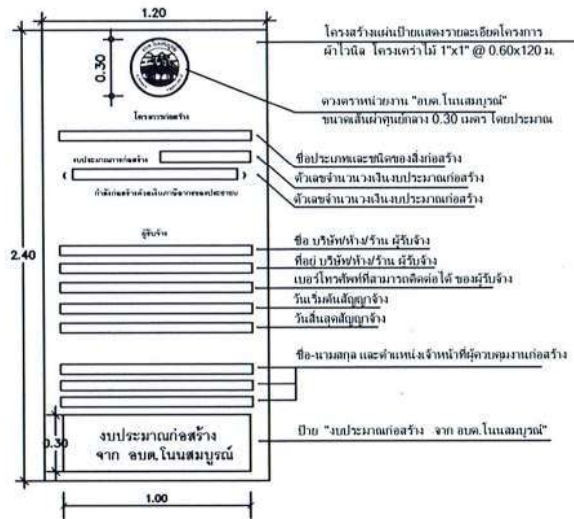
1.20

0.30

โครงสร้างแผ่นป้ายแสดงรายละเอียดโครงการ ผ้าไวนิล โครงเคร่าไม้ 1"x1" @ 0.60x120 ม.

ดวงตราหน่วยงาน "อบต.โนนสมบูรณ์" ขนาดเส้นผ่าศูนย์กลาง 0.30 เมตร โดยประมาณ

โครงการก่อสร้าง

งบประมาณการก่อสร้าง

( )

กำลังก่อสร้างด้วยเงินภาษีอากรของประชาชน

ชื่อประเภทและชนิดของสิ่งก่อสร้าง

ตัวเลขจำนวนวงเงินงบประมาณก่อสร้าง

ตัวเลขจำนวนวงเงินงบประมาณก่อสร้าง

2.40

ผู้รับจ้าง

ชื่อ บริษัท/ห้าง/ร้าน ผู้รับจ้าง

ที่อยู่ บริษัท/ห้าง/ร้าน ผู้รับจ้าง

เบอร์โทรศัพท์ที่สามารถติดต่อได้ ของผู้รับจ้าง

วันเริ่มต้นสัญญาจ้าง

วันสิ้นสุดสัญญาจ้าง

ชื่อ-นามสกุล และตำแหน่งเจ้าหน้าที่ผู้ควบคุมงานก่อสร้าง

0.30

งบประมาณก่อสร้าง
จาก อบต.โนนสมบูรณ์

ป้าย "งบประมาณก่อสร้าง จาก อบต.โนนสมบูรณ์"

1.00